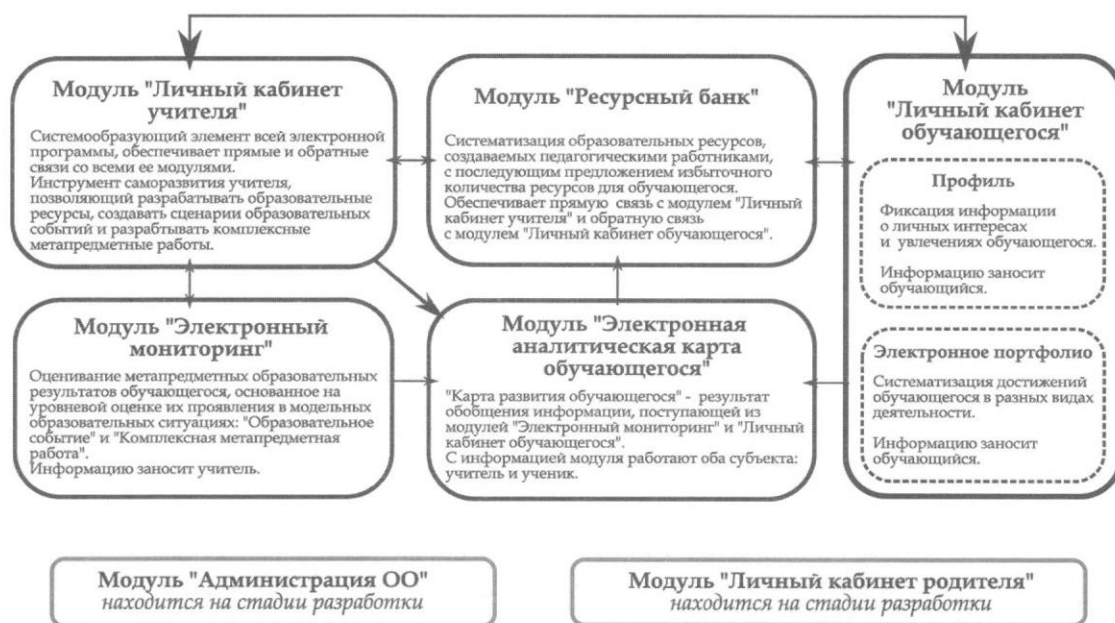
Модуль "Личный кабинет учителя"

Системообразующий элемент всей электронной программы, обеспечивает прямые и обратные связи со всеми ее модулями.
Инструмент саморазвития учителя, позволяющий разрабатывать образовательные ресурсы, создавать сценарии образовательных событий и разрабатывать комплексные метапредметные работы.

Модуль "Ресурсный банк"

Систематизация образовательных ресурсов, создаваемых педагогическими работниками, с последующим предложением избыточного количества ресурсов для обучающегося.
Обеспечивает прямую связь с модулем "Личный кабинет учителя" и обратную связь с модулем "Личный кабинет обучающегося".

Модуль "Личный кабинет обучающегося"

Профиль

Фиксация информации о личных интересах и увлечениях обучающегося.

Информацию заносит обучающийся.

Электронное портфолио

Систематизация достижений обучающегося в разных видах деятельности.

Информацию заносит обучающийся.

Модуль "Электронный мониторинг"

Оценивание метапредметных образовательных результатов обучающегося, основанное на уровневой оценке их проявления в модельных образовательных ситуациях: "Образовательное событие" и "Комплексная метапредметная работа".
Информацию заносит учитель.

Модуль "Электронная аналитическая карта обучающегося"

"Карта развития обучающегося" - результат обобщения информации, поступающей из модулей "Электронный мониторинг" и "Личный кабинет обучающегося".
С информацией модуля работают оба субъекта: учитель и ученик.

Модуль "Администрация ОО"
находится на стадии разработки

Модуль "Личный кабинет родителя"
находится на стадии разработки